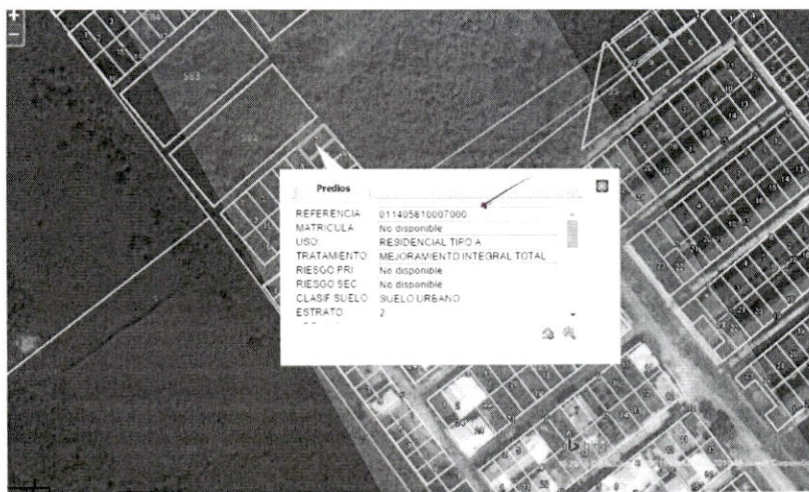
+
−

563

562

Predios

| | |
|---|---|
| REFERENCIA | 011405810007000 |
| MATRICULA | No disponible |
| USO | RESIDENCIAL TIPO A |
| TRATAMIENTO | MEJORAMIENTO INTEGRAL TOTAL |
| RIESGO PRI | No disponible |
| RIESGO SEC | No disponible |
| CLASIF SUELO | SUELO URBANO |
| ESTRATO | 2 |